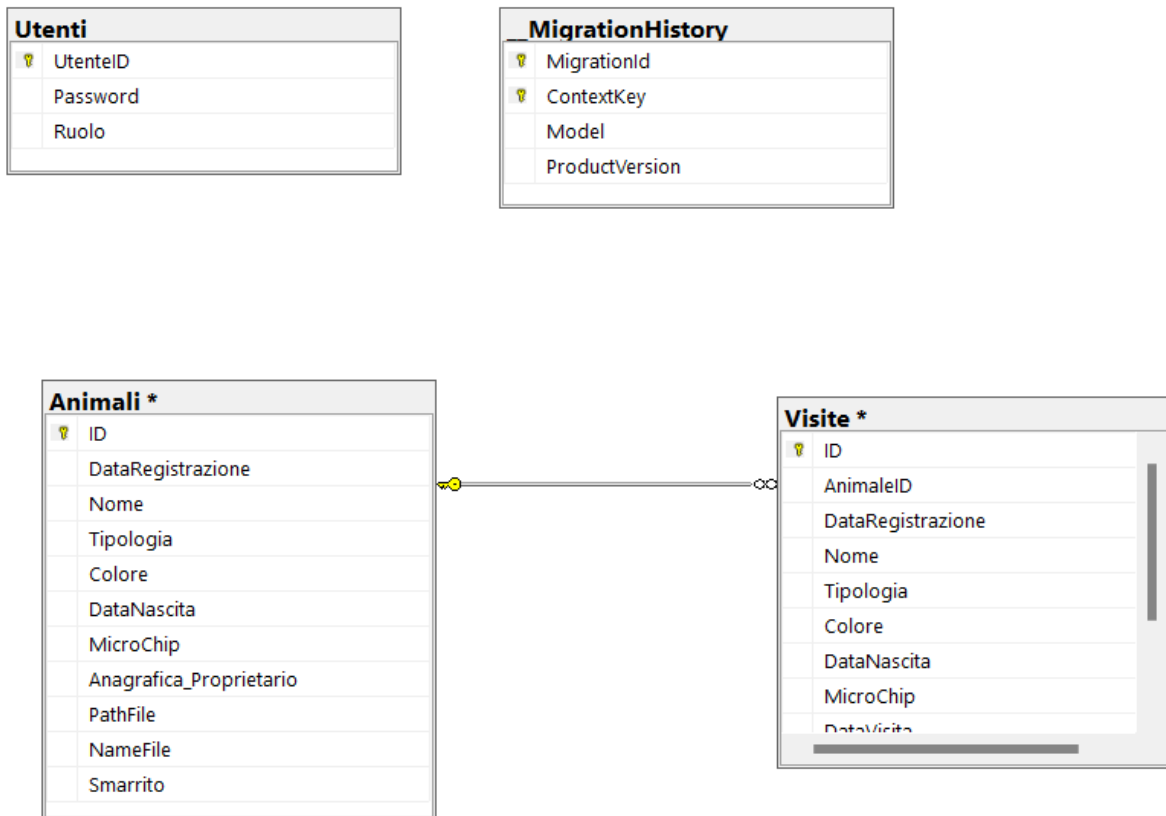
Utenti
UtenteID
Password
Ruolo

__MigrationHistory
MigrationId
ContextKey
Model
ProductVersion

Animali *
ID
DataRegistrazione
Nome
Tipologia
Colore
DataNascita
MicroChip
Anagrafica_Proprietario
PathFile
NameFile
Smarrito

Visite *
ID
AnimaleID
DataRegistrazione
Nome
Tipologia
Colore
DataNascita
MicroChip
DataVisita